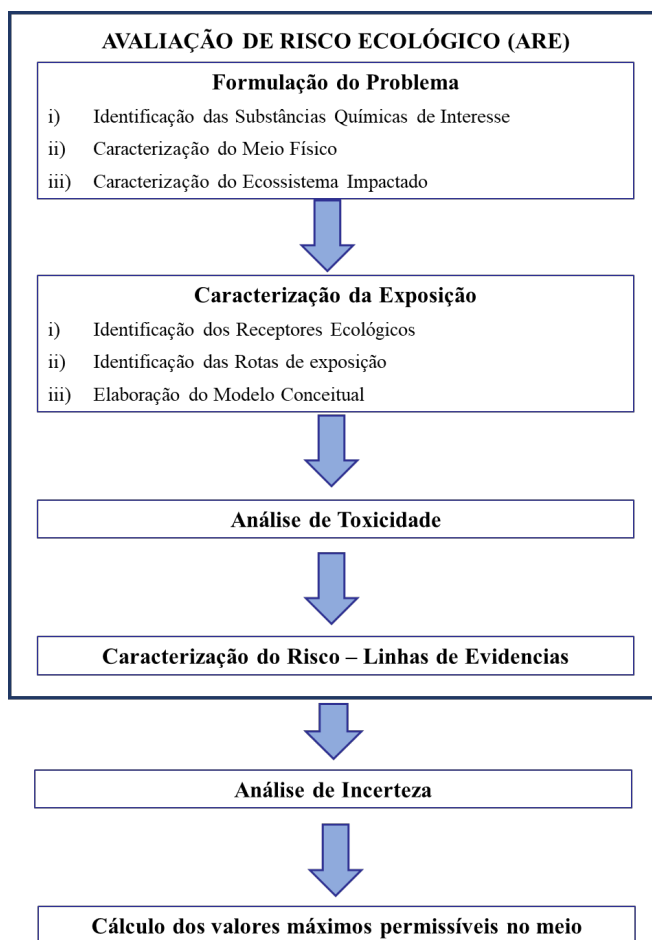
AVALIAÇÃO DE RISCO ECOLÓGICO (ARE)

Formulação do Problema

i) Identificação das Substâncias Químicas de Interesse

ii) Caracterização do Meio Físico

iii) Caracterização do Ecossistema Impactado

Caracterização da Exposição

i) Identificação dos Receptores Ecológicos

ii) Identificação das Rotas de exposição

iii) Elaboração do Modelo Conceitual

Análise de Toxicidade

Caracterização do Risco – Linhas de Evidencias

Análise de Incerteza

Cálculo dos valores máximos permissíveis no meio